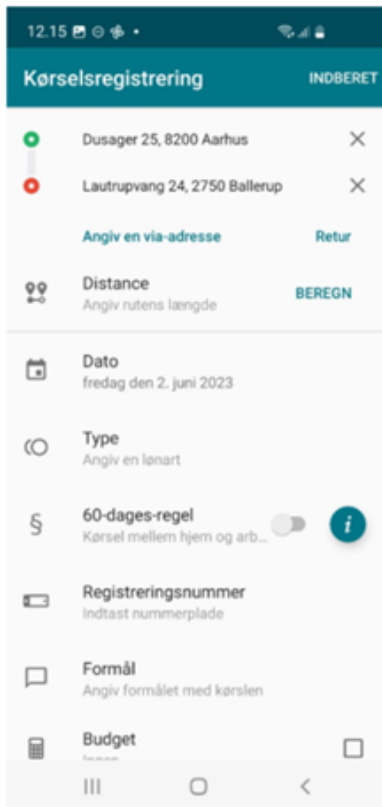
12.15

Kørselsregistrering
INDBERET

Dusager 25, 8200 Aarhus

Lautrupvang 24, 2750 Ballerup

Angiv en via-adresse
Retur

Distance
Angiv rutens længde
BEREGN

Dato
fredag den 2. juni 2023

Type
Angiv en lønart

60-dages-regel
Kørsel mellem hjem og arb...

Registreringsnummer
Indtast nummerplade

Formål
Angiv formålet med kørslen

Budget
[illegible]